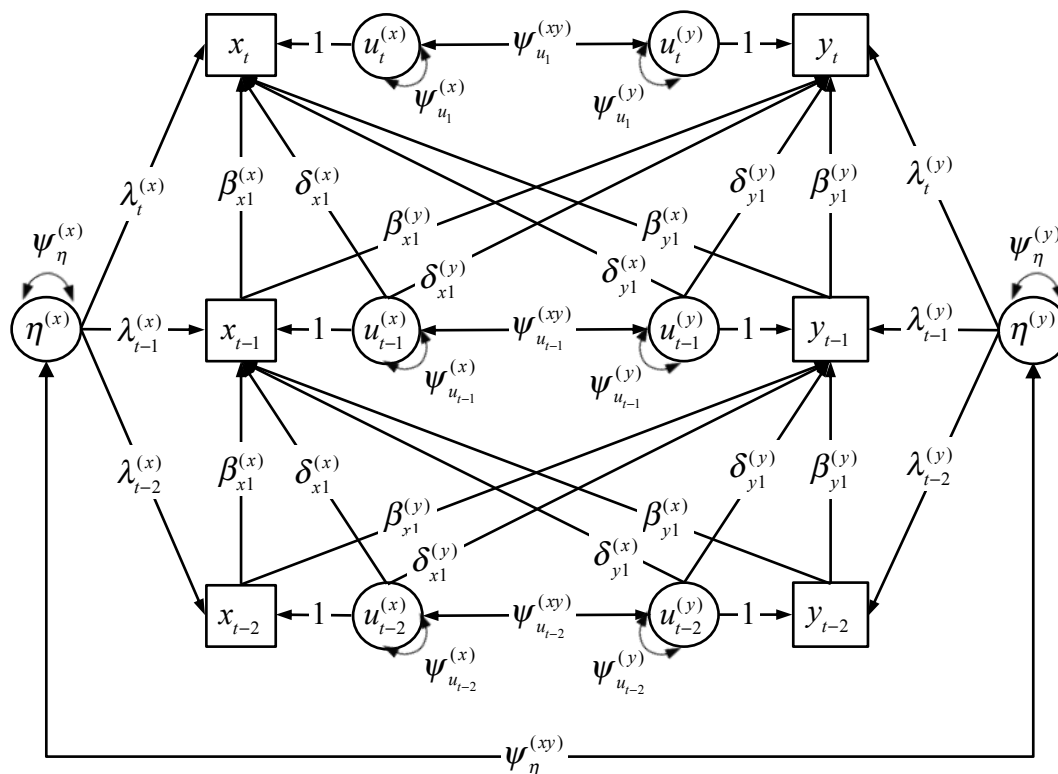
$x_t$ 1 $u_t^{(x)}$ $\psi_{u_1}^{(xy)}$ $u_t^{(y)}$ 1 $y_t$

$\psi_{u_1}^{(x)}$ $\psi_{u_1}^{(y)}$

$\lambda_t^{(x)}$ $\beta_{x1}^{(x)}$ $\delta_{x1}^{(x)}$ $\delta_{y1}^{(y)}$ $\beta_{y1}^{(y)}$ $\lambda_t^{(y)}$

$\psi_\eta^{(x)}$ $\beta_{x1}^{(y)}$ $\beta_{y1}^{(x)}$ $\psi_\eta^{(y)}$

$\delta_{x1}^{(y)}$ $\delta_{y1}^{(x)}$

$\eta^{(x)}$ $\lambda_{t-1}^{(x)}$ $x_{t-1}$ 1 $u_{t-1}^{(x)}$ $\psi_{u_{t-1}}^{(xy)}$ $u_{t-1}^{(y)}$ 1 $y_{t-1}$ $\lambda_{t-1}^{(y)}$ $\eta^{(y)}$

$\psi_{u_{t-1}}^{(x)}$ $\psi_{u_{t-1}}^{(y)}$

$\lambda_{t-2}^{(x)}$ $\beta_{x1}^{(x)}$ $\delta_{x1}^{(x)}$ $\delta_{y1}^{(y)}$ $\beta_{y1}^{(y)}$ $\lambda_{t-2}^{(y)}$

$\beta_{x1}^{(y)}$ $\beta_{y1}^{(x)}$

$\delta_{x1}^{(y)}$ $\delta_{y1}^{(x)}$

$x_{t-2}$ 1 $u_{t-2}^{(x)}$ $\psi_{u_{t-2}}^{(xy)}$ $u_{t-2}^{(y)}$ 1 $y_{t-2}$

$\psi_{u_{t-2}}^{(x)}$ $\psi_{u_{t-2}}^{(y)}$

$\psi_\eta^{(xy)}$